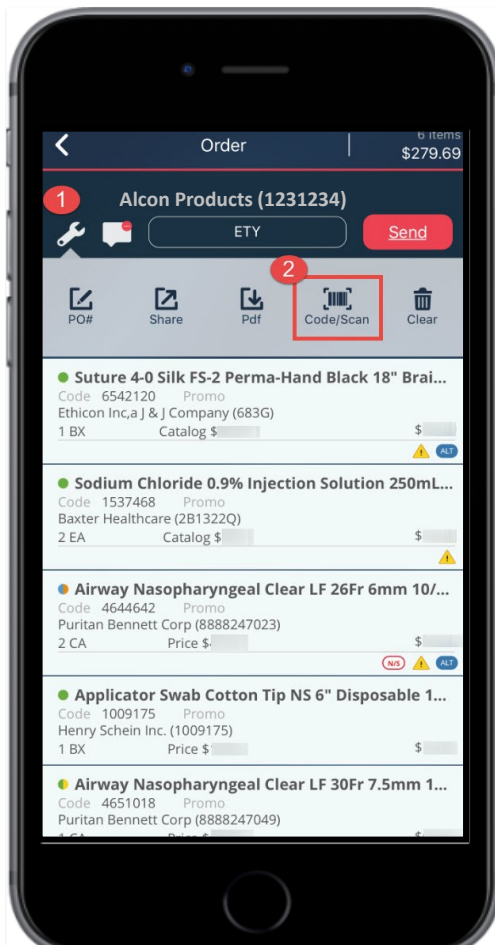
Order

6 items
$279.69

1
Alcon Products (1231234)

ETY

Send

2

PO#

Share

Pdf

Code/Scan

Clear

Suture 4-0 Silk FS-2 Perma-Hand Black 18" Brai...
Code 6542120 Promo
Ethicon Inc,a J & J Company (683G)
1 BX Catalog $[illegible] $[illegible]
ALT

Sodium Chloride 0.9% Injection Solution 250mL...
Code 1537468 Promo
Baxter Healthcare (2B1322Q)
2 EA Catalog $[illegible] $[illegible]

Airway Nasopharyngeal Clear LF 26Fr 6mm 10/...
Code 4644642 Promo
Puritan Bennett Corp (8888247023)
2 CA Price $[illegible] $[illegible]
N/S ALT

Applicator Swab Cotton Tip NS 6" Disposable 1...
Code 1009175 Promo
Henry Schein Inc. (1009175)
1 BX Price $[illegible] $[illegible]

Airway Nasopharyngeal Clear LF 30Fr 7.5mm 1...
Code 4651018 Promo
Puritan Bennett Corp (8888247049)
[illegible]